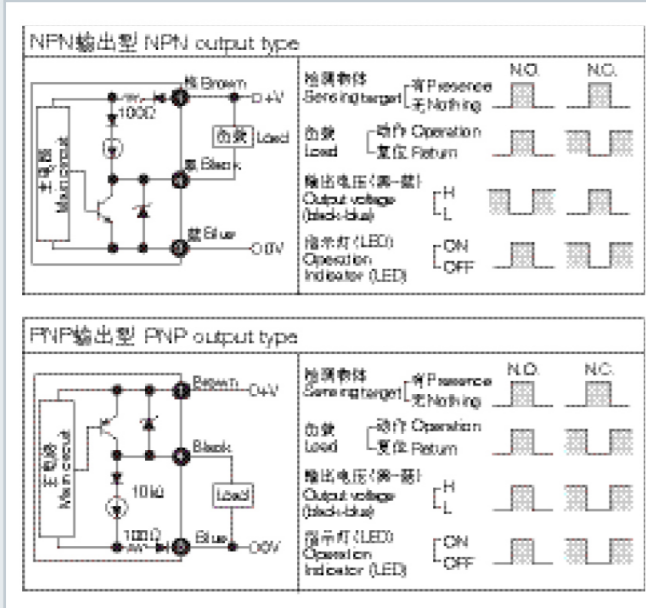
NPN输出型 NPN output type

主电路 Main circuit

100Ω

① 棕 Brown

D+V

负载 Load

④ 黑 Black

③ 蓝 Blue

O0V

N.O.

N.C.

检测物体 Sensing target

有 Presence

无 Nothing

负载 Load

动作 Operation

复位 Return

输出电压(黑-蓝) Output voltage (black-blue)

H

L

指示灯(LED) Operation Indicator (LED)

ON

OFF

PNP输出型 PNP output type

主电路 Main circuit

① Brown

O+V

④ Black

10kΩ

Load

100Ω

③ Blue

O0V

N.O.

N.C.

检测物体 Sensing target

有 Presence

无 Nothing

负载 Load

动作 Operation

复位 Return

输出电压(黑-蓝) Output voltage (black-blue)

H

L

指示灯(LED) Operation Indicator (LED)

ON

OFF